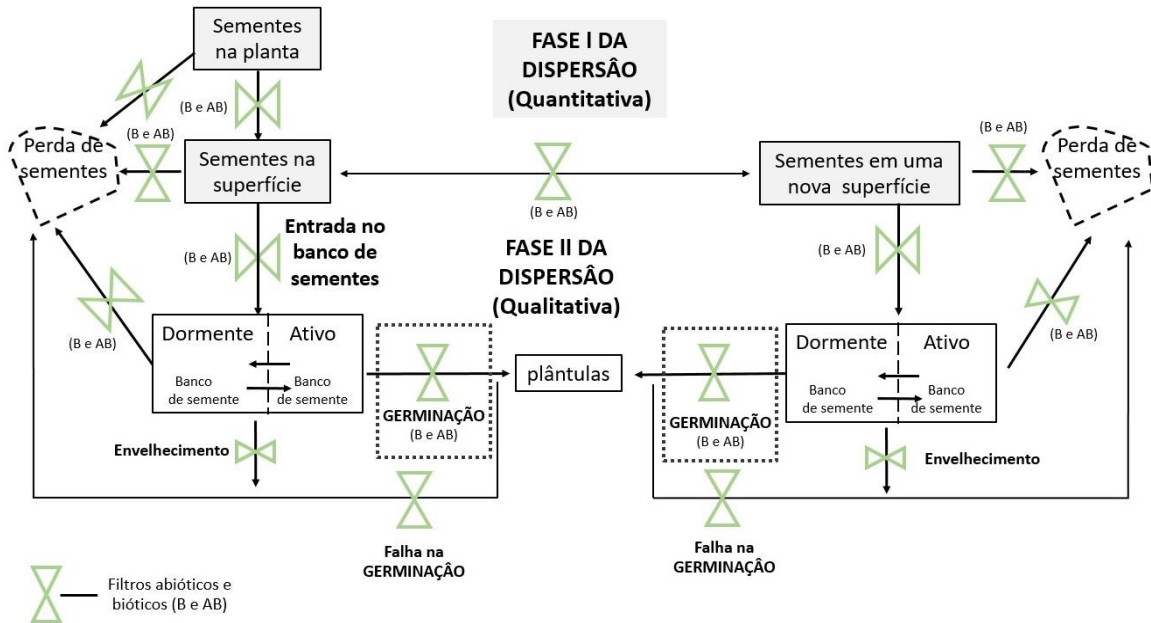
Sementes na planta

FASE I DA DISPERSÂO (Quantitativa)

(B e AB)

(B e AB)

Perda de sementes

Sementes na superfície

(B e AB)

Sementes em uma nova superfície

(B e AB)

Perda de sementes

Entrada no banco de sementes

(B e AB)

FASE II DA DISPERSÂO (Qualitativa)

(B e AB)

(B e AB)

(B e AB)

Dormente | Ativo

Banco de semente

Banco de semente

GERMINAÇÃO (B e AB)

plântulas

GERMINAÇÃO (B e AB)

Dormente | Ativo

Banco de semente

Banco de semente

Envelhecimento

Envelhecimento

Falha na GERMINAÇÂO

Falha na GERMINAÇÂO

Filtros abióticos e bióticos (B e AB)